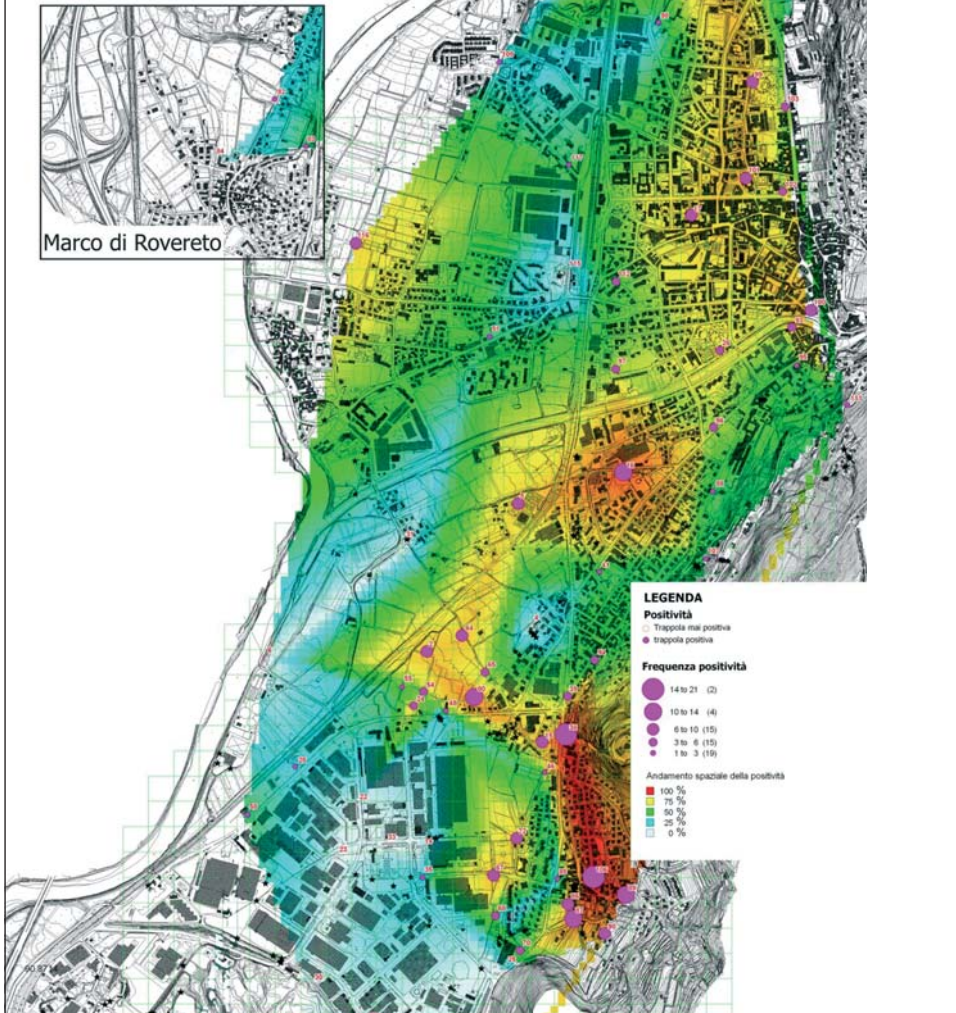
Marco di Rovereto

LEGENDA

Positività
Trappola mai positiva
trappola positiva

Frequenza positività
14 to 21 (2)
10 to 14 (4)
6 to 10 (15)
3 to 6 (15)
1 to 3 (19)

Andamento spaziale della positività
100 %
75 %
50 %
25 %
0 %